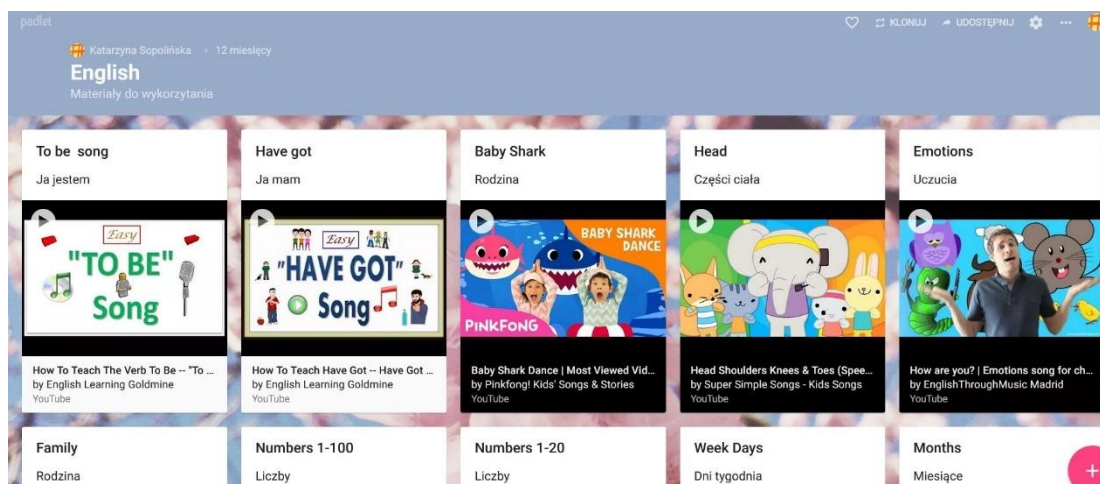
padlet

KLONUJ UDOSTĘPNIJ ...

Katarzyna Sopolińska • 12 miesięcy

English

Materiały do wykorzystania

To be song

Ja jestem

Easy "TO BE" Song

How To Teach The Verb To Be -- "To ...
by English Learning Goldmine
YouTube

Have got

Ja mam

Easy "HAVE GOT" Song

How To Teach Have Got -- Have Got ...
by English Learning Goldmine
YouTube

Baby Shark

Rodzina

BABY SHARK DANCE

PINKFONG

Baby Shark Dance | Most Viewed Vid...
by Pinkfong! Kids' Songs & Stories
YouTube

Head

Części ciała

Head Shoulders Knees & Toes (Spee...
by Super Simple Songs - Kids Songs
YouTube

Emotions

Uczucia

How are you? | Emotions song for ch...
by EnglishThroughMusic Madrid
YouTube

Family

Rodzina

Numbers 1-100

Liczby

Numbers 1-20

Liczby

Week Days

Dni tygodnia

Months

Miesiące

+